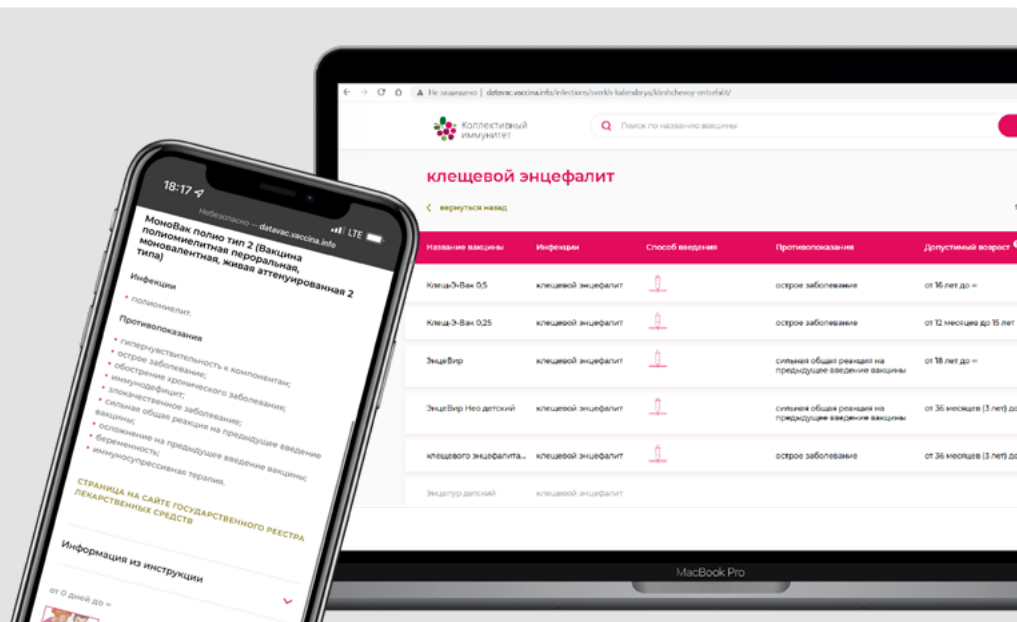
18:17

Небезопасно — datavac.vaccina.info

LTE

МоноВак полио тип 2 (Вакцина полиомиелитная пероральная, моновалентная, живая аттенуированная 2 типа)

Инфекции

• полиомиелит

Противопоказания

• гиперчувствительность к компонентам;
• острое заболевание;
• обострение хронического заболевания;
• иммунодефицит;
• злокачественное заболевание;
• сильная общая реакция на предыдущее введение вакцины;
• осложнение на предыдущее введение вакцины;
• беременность;
• иммуносупрессивная терапия.

СТРАНИЦА НА САЙТЕ ГОСУДАРСТВЕННОГО РЕЕСТРА ЛЕКАРСТВЕННЫХ СРЕДСТВ

Информация из инструкции

от 0 дней до ∞

Не защищено | datavac.vaccina.info/infections/vneklh-kalendarya/kleshchevoy-entsefalit/

Коллективный иммунитет

Поиск по названию вакцины

клещевой энцефалит

вернуться назад

| Название вакцины | Инфекции | Способ введения | Противопоказания | Допустимый возраст |
|---|---|---|---|---|
| Клещ-Э-Вак 0,5 | клещевой энцефалит | | острое заболевание | от 16 лет до ∞ |
| Клещ-Э-Вак 0,25 | клещевой энцефалит | | острое заболевание | от 12 месяцев до 15 лет |
| ЭнцеВир | клещевой энцефалит | | сильная общая реакция на предыдущее введение вакцины | от 18 лет до ∞ |
| ЭнцеВир Нео детский | клещевой энцефалит | | сильная общая реакция на предыдущее введение вакцины | от 36 месяцев (3 лет) до |
| клещевого энцефалита... | клещевой энцефалит | | острое заболевание | от 36 месяцев (3 лет) до |
| Энцепур детский | клещевой энцефалит | | | |

MacBook Pro